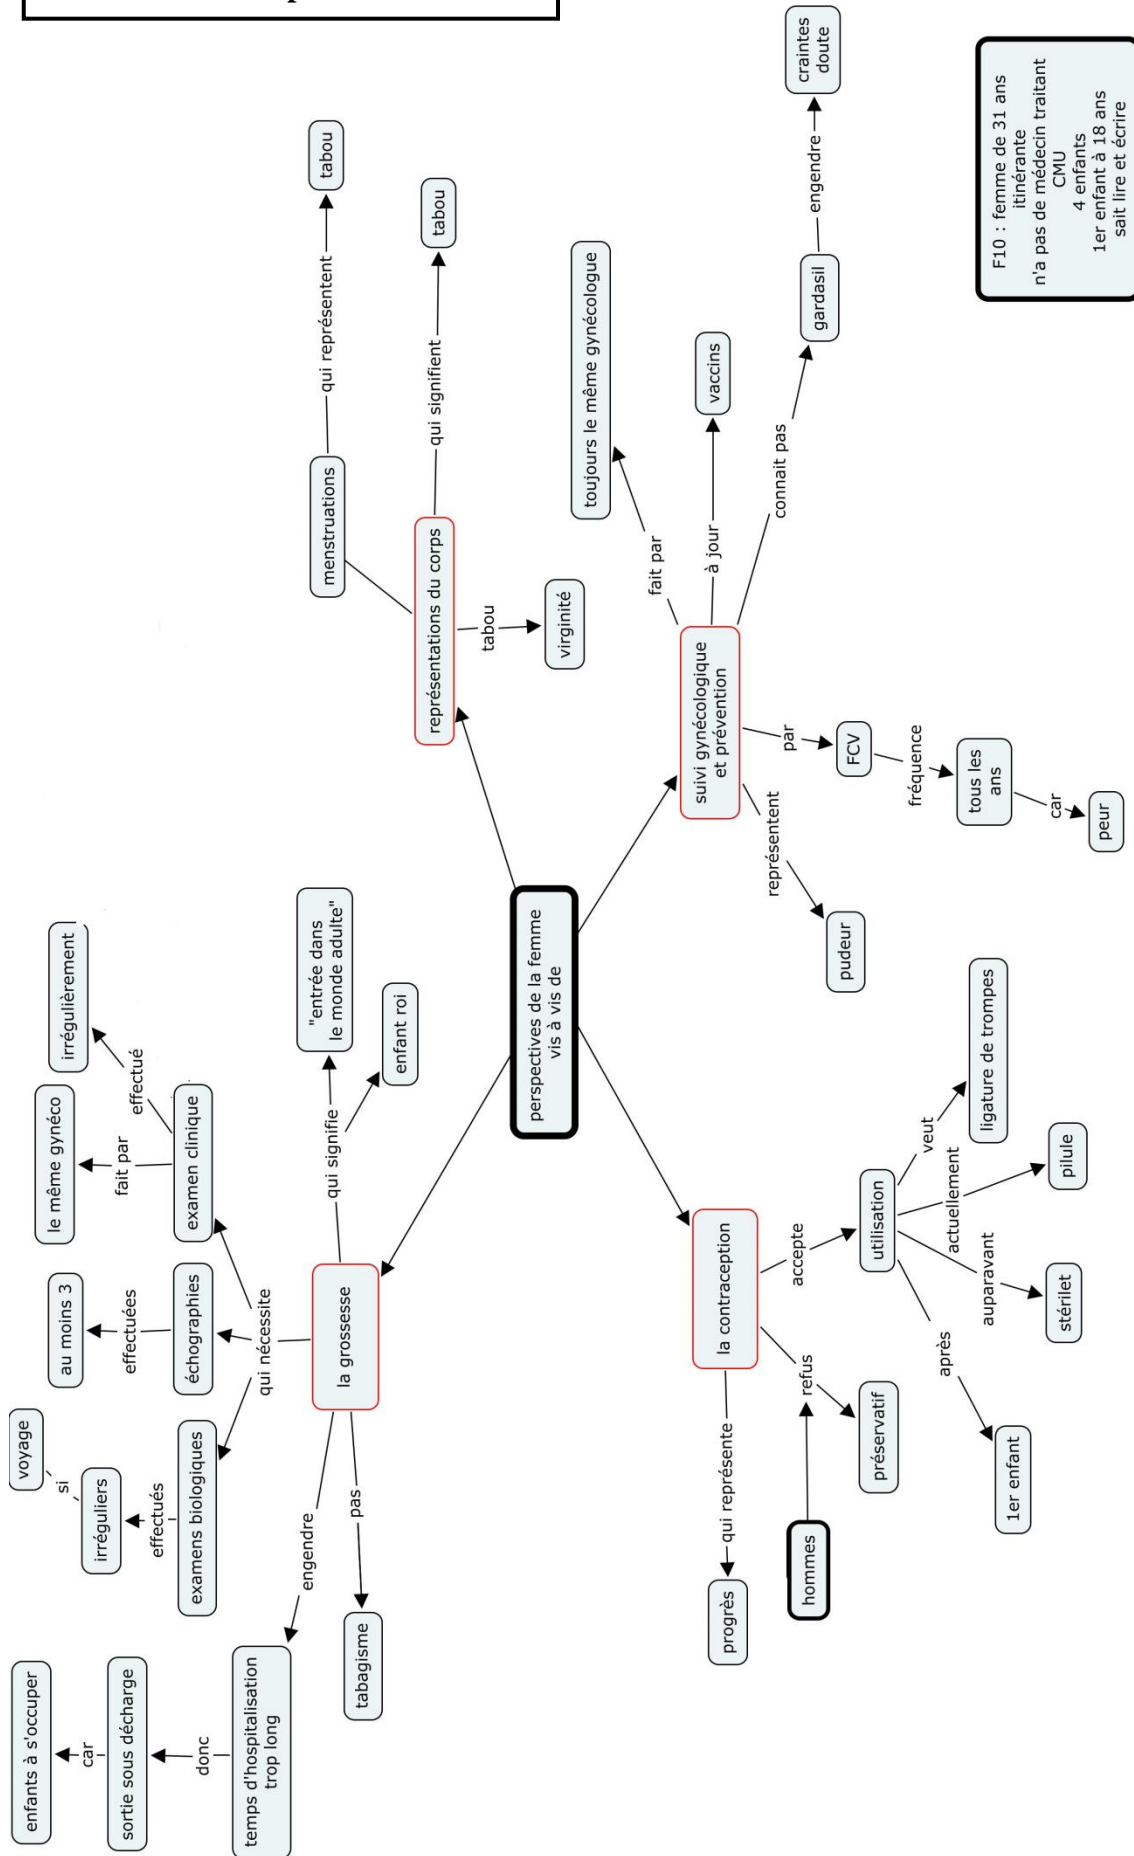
F10 : femme de 31 ans
itinérante
n'a pas de médecin traitant
CMU
4 enfants
1er enfant à 18 ans
sait lire et écrire

perspectives de la femme vis à vis de

représentations du corps
menstruations
qui représentent
tabou
qui signifient
tabou
tabou
virginité

suivi gynécologique et prévention
fait par
toujours le même gynécologue
à jour
vaccins
connait pas
gardasil
engendre
craintes doute
par
FCV
fréquence
tous les ans
car
peur
représentent
pudeur

la contraception
accepte
utilisation
veut
ligature de trompes
actuellement
pilule
auparavant
stérilet
après
1er enfant
refus
préservatif
hommes
qui représente
progrès

la grossesse
qui signifie
"entrée dans le monde adulte"
enfant roi
qui nécessite
examen clinique
fait par
le même gynéco
effectué
irrégulièrement
échographies
effectuées
au moins 3
examens biologiques
effectués
irréguliers
si
voyage
pas
tabagisme
engendre
temps d'hospitalisation trop long
donc
sortie sous décharge
car
enfants à s'occuper